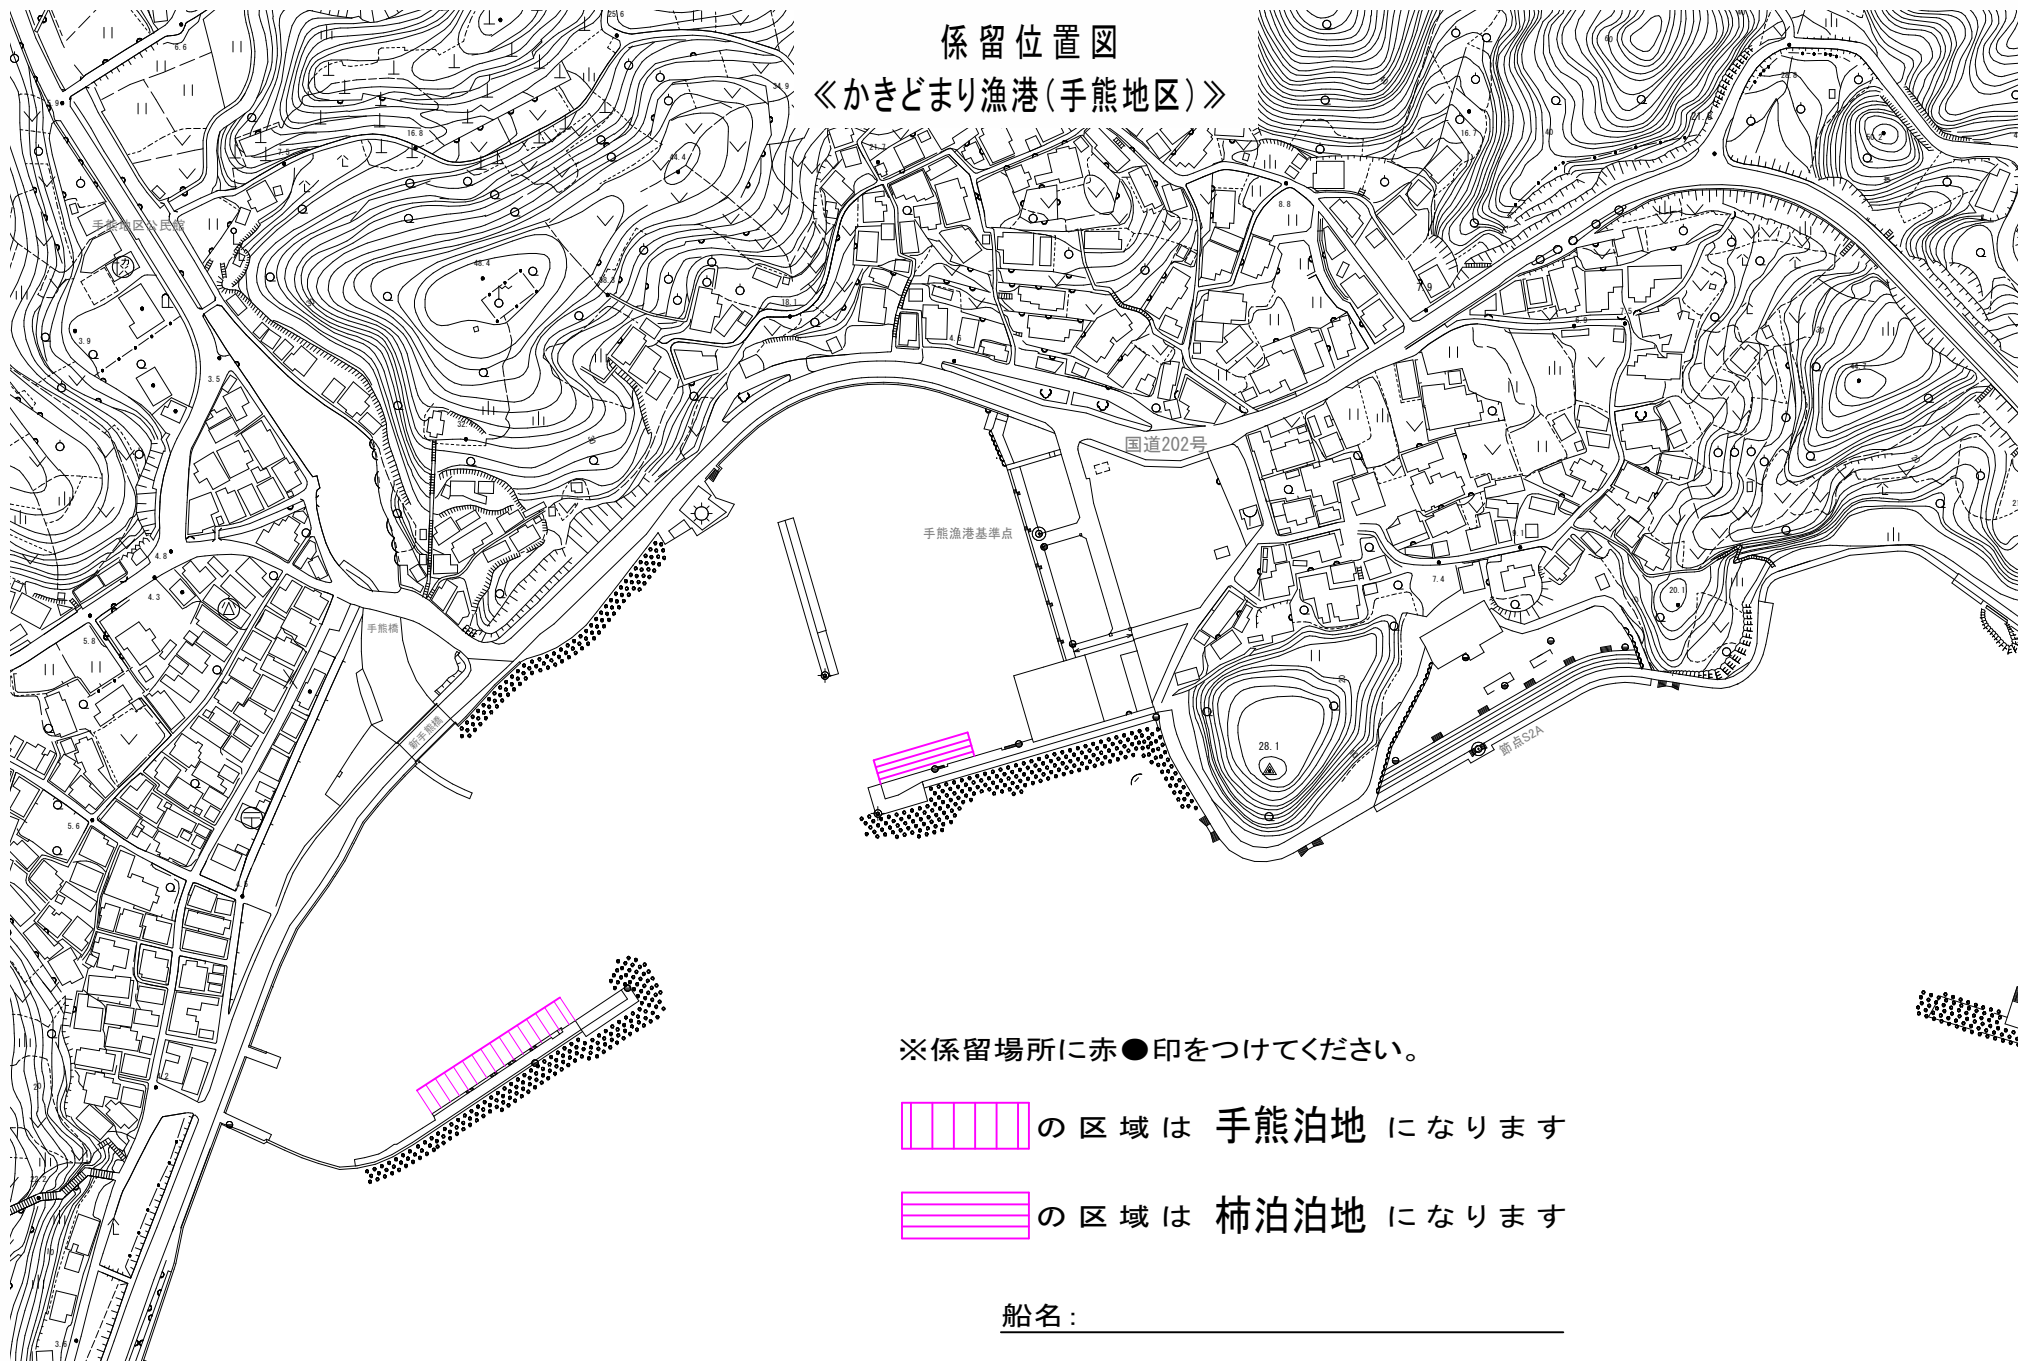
係留位置図
≪かきどまり漁港(手熊地区)≫

手熊地区公民館

国道202号

手熊漁港基準点

手熊橋

新手熊橋

節点S2A

28.1

※係留場所に赤●印をつけてください。

の区域は 手熊泊地 になります

の区域は 柿泊泊地 になります

船名: